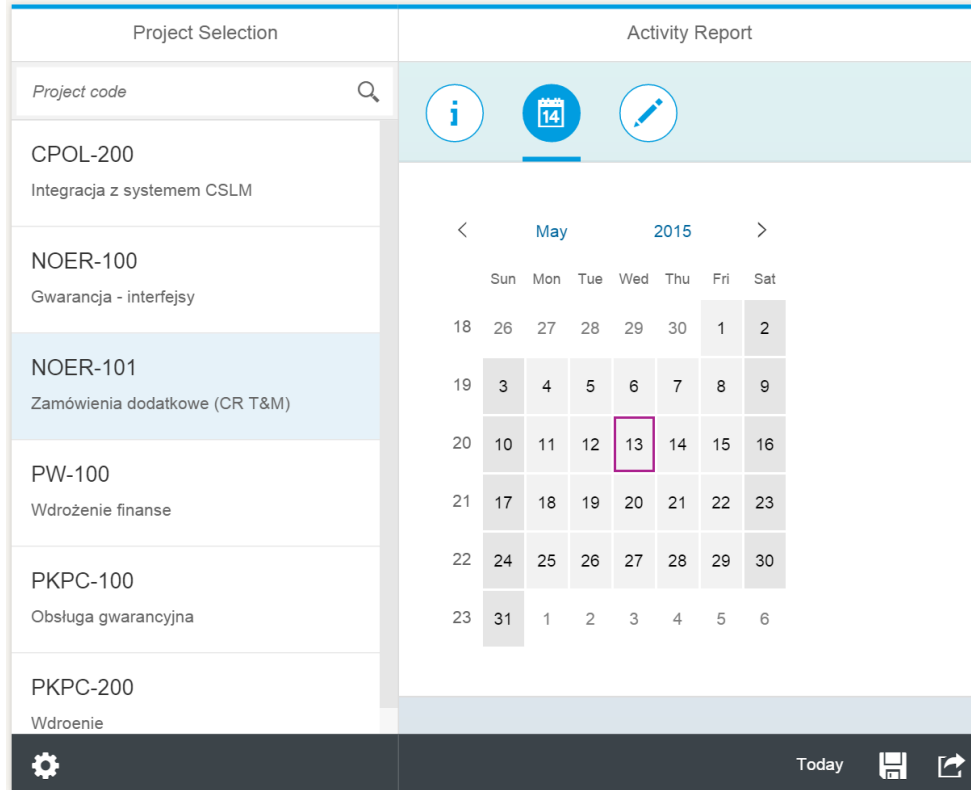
Project Selection

Activity Report

Project code

CPOL-200
Integracja z systemem CSLM

NOER-100
Gwarancja - interfejsy

NOER-101
Zamówienia dodatkowe (CR T&M)

PW-100
Wdrożenie finanse

PKPC-100
Obsługa gwarancyjna

PKPC-200
Wdroenie

i

14

May 2015

| | Sun | Mon | Tue | Wed | Thu | Fri | Sat |
|---|---|---|---|---|---|---|---|
| 18 | 26 | 27 | 28 | 29 | 30 | 1 | 2 |
| 19 | 3 | 4 | 5 | 6 | 7 | 8 | 9 |
| 20 | 10 | 11 | 12 | 13 | 14 | 15 | 16 |
| 21 | 17 | 18 | 19 | 20 | 21 | 22 | 23 |
| 22 | 24 | 25 | 26 | 27 | 28 | 29 | 30 |
| 23 | 31 | 1 | 2 | 3 | 4 | 5 | 6 |

Today